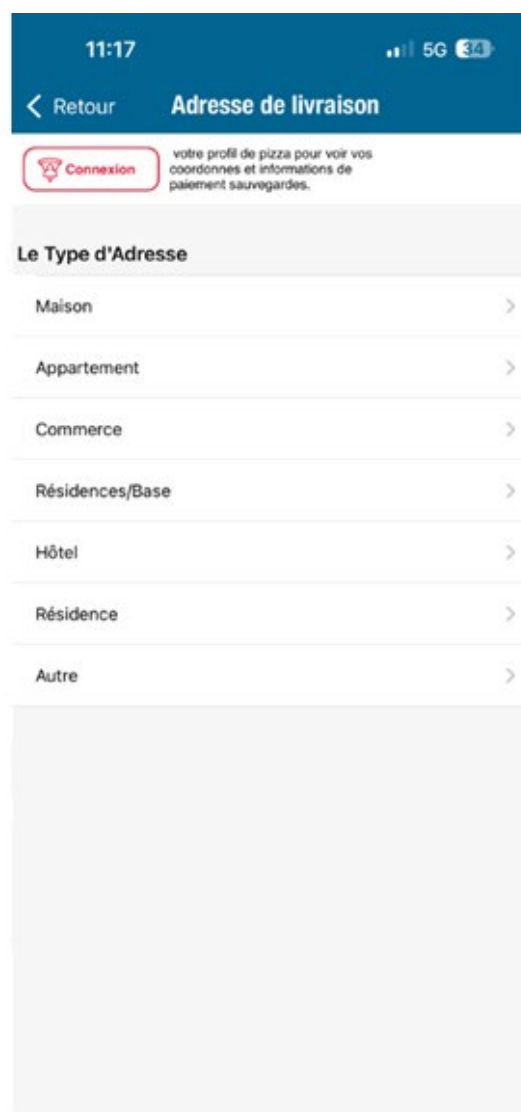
11:17

5G 34

< Retour

Adresse de livraison

Connexion

votre profil de pizza pour voir vos coordonnes et informations de paiement sauvegardes.

Le Type d'Adresse

Maison

Appartement

Commerce

Résidences/Base

Hôtel

Résidence

Autre